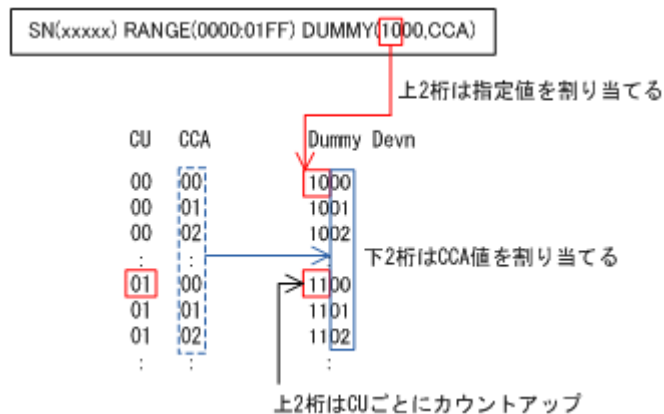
SN(xxxxx) RANGE(0000:01FF) DUMMY(1000,CCA)

上2桁は指定値を割り当てる

| CU | CCA | Dummy Devn |
|---|---|---|
| 00 | 00 | 1000 |
| 00 | 01 | 1001 |
| 00 | 02 | 1002 |
| : | : | : |
| 01 | 00 | 1100 |
| 01 | 01 | 1101 |
| 01 | 02 | 1102 |
| : | : | : |

下2桁はCCA値を割り当てる

上2桁はCUごとにカウントアップ